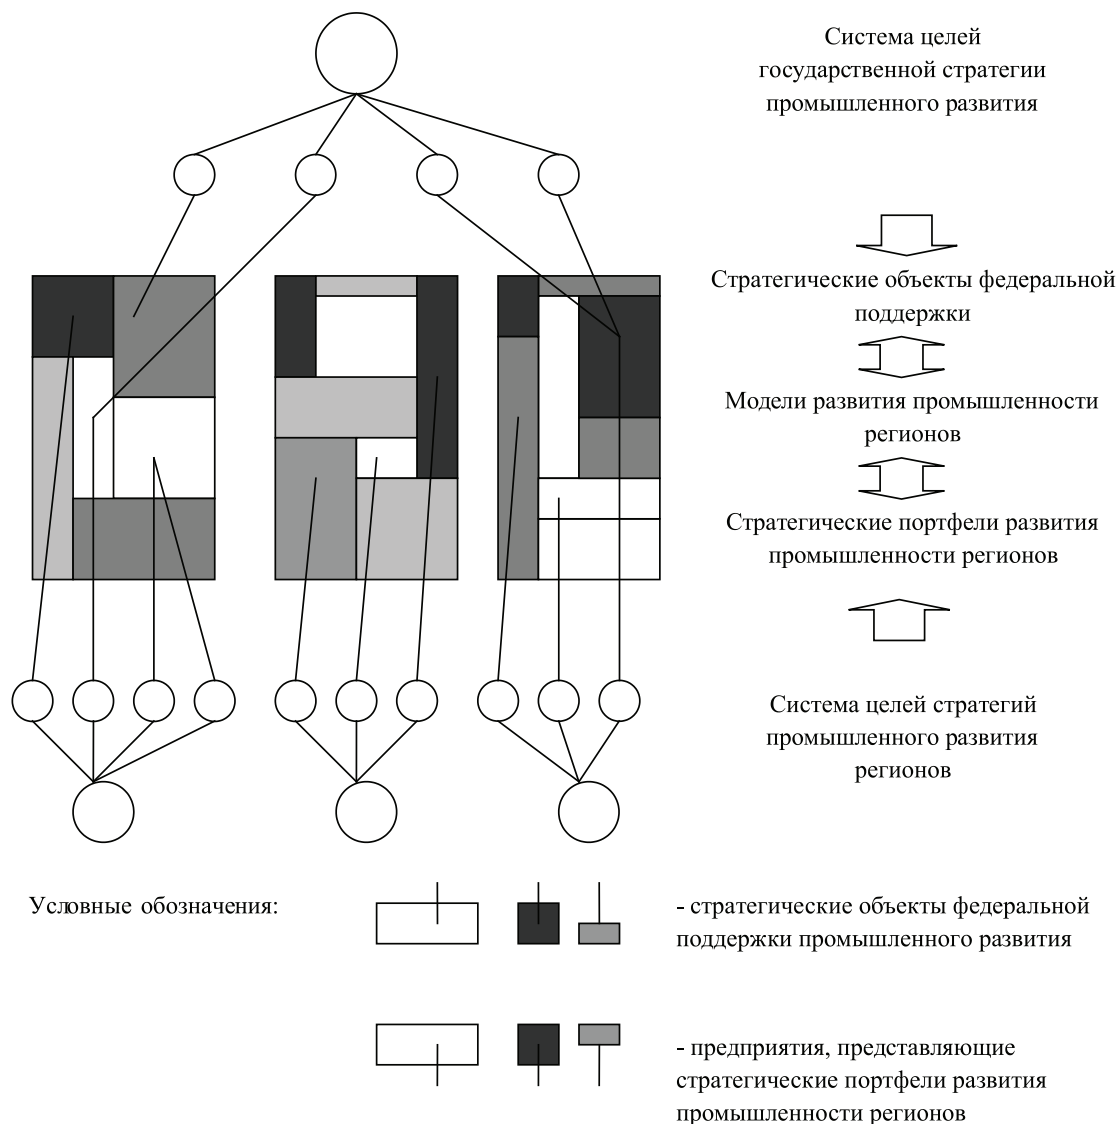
Система целей государственной стратегии промышленного развития

Стратегические объекты федеральной поддержки

Модели развития промышленности регионов

Стратегические портфели развития промышленности регионов

Система целей стратегий промышленного развития регионов

Условные обозначения:

- стратегические объекты федеральной поддержки промышленного развития

- предприятия, представляющие стратегические портфели развития промышленности регионов